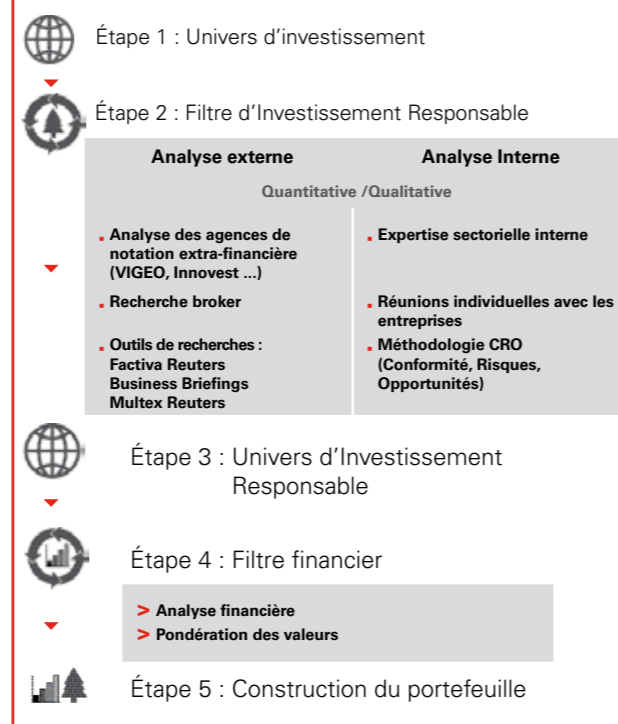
Étape 1 : Univers d’investissement

Étape 2 : Filtre d’Investissement Responsable

**Analyse externe**

**Analyse Interne**

Quantitative /Qualitative

- Analyse des agences de notation extra-financière (VIGEO, Innovest ...)
- Recherche broker
- Outils de recherches : Factiva Reuters Business Briefings Multex Reuters

- Expertise sectorielle interne
- Réunions individuelles avec les entreprises
- Méthodologie CRO (Conformité, Risques, Opportunités)

Étape 3 : Univers d’Investissement Responsable

Étape 4 : Filtre financier

> Analyse financière
> Pondération des valeurs

Étape 5 : Construction du portefeuille